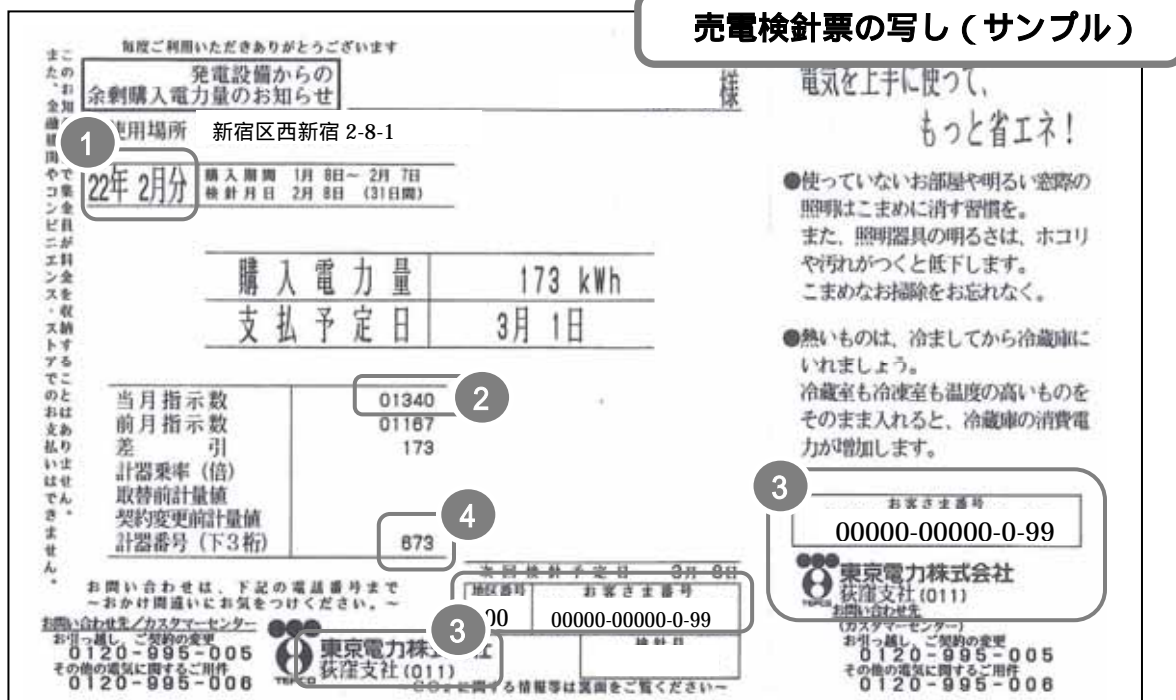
売電検針票の写し（サンプル）

毎度ご利用いただきありがとうございます

発電設備からの
余剰購入電力量のお知らせ

様

まこの後、お知らせ口座振替やコンビニエンスストアでのお支払いはできません。
また、全額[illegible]

1

使用場所　新宿区西新宿 2-8-1

22年 2月分　購入期間　1月 8日～ 2月 7日
検針月日　2月 8日　（31日間）

| 購入電力量 | 173 kWh |
|---|---|
| 支払予定日 | 3月 1日 |

| 当月指示数 | 01340 |
|---|---|
| 前月指示数 | 01167 |
| 差引 | 173 |
| 計器乗率（倍） | |
| 取替前計量値 | |
| 契約変更前計量値 | |
| 計器番号（下3桁） | 873 |

2

4

次回検針予定日　3月 8日

| 地区番号 | お客さま番号 |
|---|---|
| 00 | 00000-00000-0-99 |

検針員

3

お問い合わせは、下記の電話番号まで
～おかけ間違いにお気をつけください。～

お問い合わせ先／カスタマーセンター
お引っ越し、ご契約の変更
0120-995-005
その他の電気に関するご用件
0120-995-006

東京電力株式会社
荻窪支社（011）

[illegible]に関する情報等は裏面をご覧ください～

電気を上手に使って、
もっと省エネ！

●使っていないお部屋や明るい窓際の照明はこまめに消す習慣を。
また、照明器具の明るさは、ホコリや汚れがつくと低下します。
こまめなお掃除をお忘れなく。

●熱いものは、冷ましてから冷蔵庫にいれましょう。
冷蔵室も冷凍室も温度の高いものをそのまま入れると、冷蔵庫の消費電力が増加します。

3

お客さま番号
00000-00000-0-99

東京電力株式会社
荻窪支社（011）
お問い合わせ先
（カスタマーセンター）
お引っ越し、ご契約の変更
0120-995-005
その他の電気に関するご用件
0120-995-006